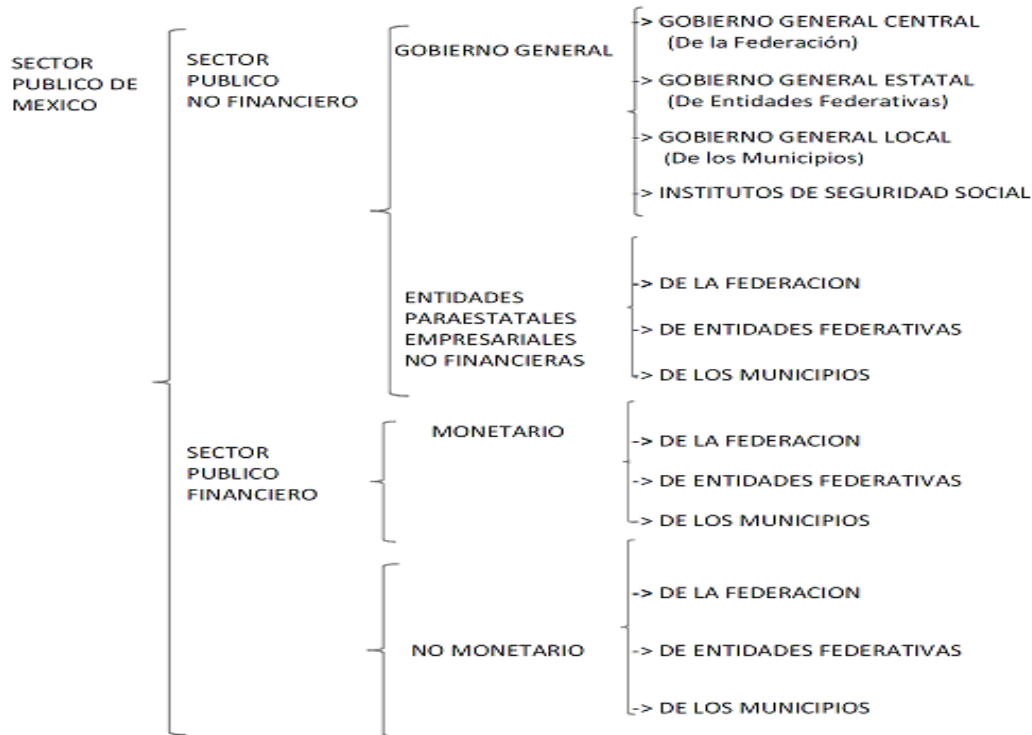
SECTOR PUBLICO DE MEXICO

SECTOR PUBLICO NO FINANCIERO

GOBIERNO GENERAL

-> GOBIERNO GENERAL CENTRAL (De la Federación)

-> GOBIERNO GENERAL ESTATAL (De Entidades Federativas)

-> GOBIERNO GENERAL LOCAL (De los Municipios)

-> INSTITUTOS DE SEGURIDAD SOCIAL

ENTIDADES PARAESTATALES EMPRESARIALES NO FINANCIERAS

-> DE LA FEDERACION

-> DE ENTIDADES FEDERATIVAS

-> DE LOS MUNICIPIOS

SECTOR PUBLICO FINANCIERO

MONETARIO

-> DE LA FEDERACION

-> DE ENTIDADES FEDERATIVAS

-> DE LOS MUNICIPIOS

NO MONETARIO

-> DE LA FEDERACION

-> DE ENTIDADES FEDERATIVAS

-> DE LOS MUNICIPIOS